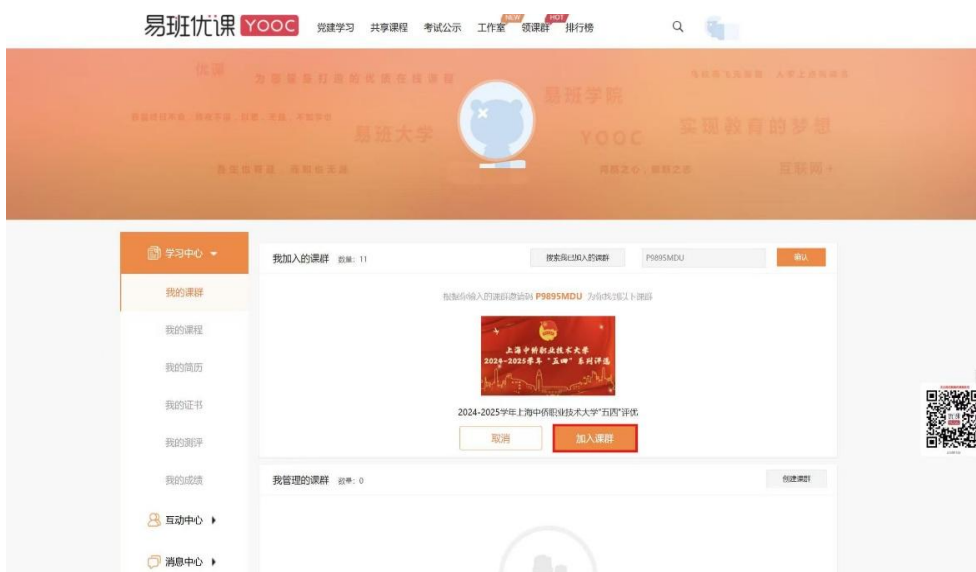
易班优课 YOOC 党建学习 共享课程 考试公示 工作室 NEW 领课群 HOT 排行榜

优课 为喜爱易班的优质在线课程 易班学院 易班大学 YOOC 实现教育的梦想 互联网+

学习中心

我的课群

我的课程

我的简历

我的证书

我的测评

我的成绩

互动中心

消息中心

我加入的课群 数量：11

搜索我已加入的课群 P9895MDU 确认

根据您输入的课群邀请码 P9895MDU 为你找到以下课群

上海中侨职业技术大学 2024-2025学年"五四"系列评选

2024-2025学年上海中侨职业技术大学"五四"评优

取消 加入课群

我管理的课群 数量：0

创建课群